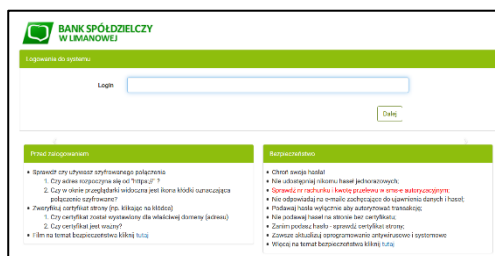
BANK SPÓŁDZIELCZY
W LIMANOWEJ

Logowanie do systemu

Login

Dalej

Przed zalogowaniem

Sprawdź czy używasz szyfrowanego połączenia
1. Czy adres rozpoczyna się od "https://" ?
2. Czy w oknie przeglądarki widoczna jest ikona kłódki oznaczająca połączenie szyfrowane?
Zweryfikuj certyfikat strony (np. klikając na kłódce)
1. Czy certyfikat został wystawiony dla właściwej domeny (adresu)
2. Czy certyfikat jest ważny?
Film na temat bezpieczeństwa kliknij tutaj

Bezpieczeństwo

Chroń swoje hasła!
Nie udostępniaj nikomu haseł jednorazowych;
Sprawdź nr rachunku i kwotę przelewu w sms-e autoryzacyjnym;
Nie odpowiadaj na e-maile zachęcające do ujawnienia danych i haseł;
Podawaj hasła wyłącznie aby autoryzować transakcje;
Nie podawaj haseł na stronie bez certyfikatu;
Zanim podasz hasło - sprawdź certyfikat strony;
Zawsze aktualizuj oprogramowanie antywirusowe i systemowe;
Więcej na temat bezpieczeństwa kliknij tutaj